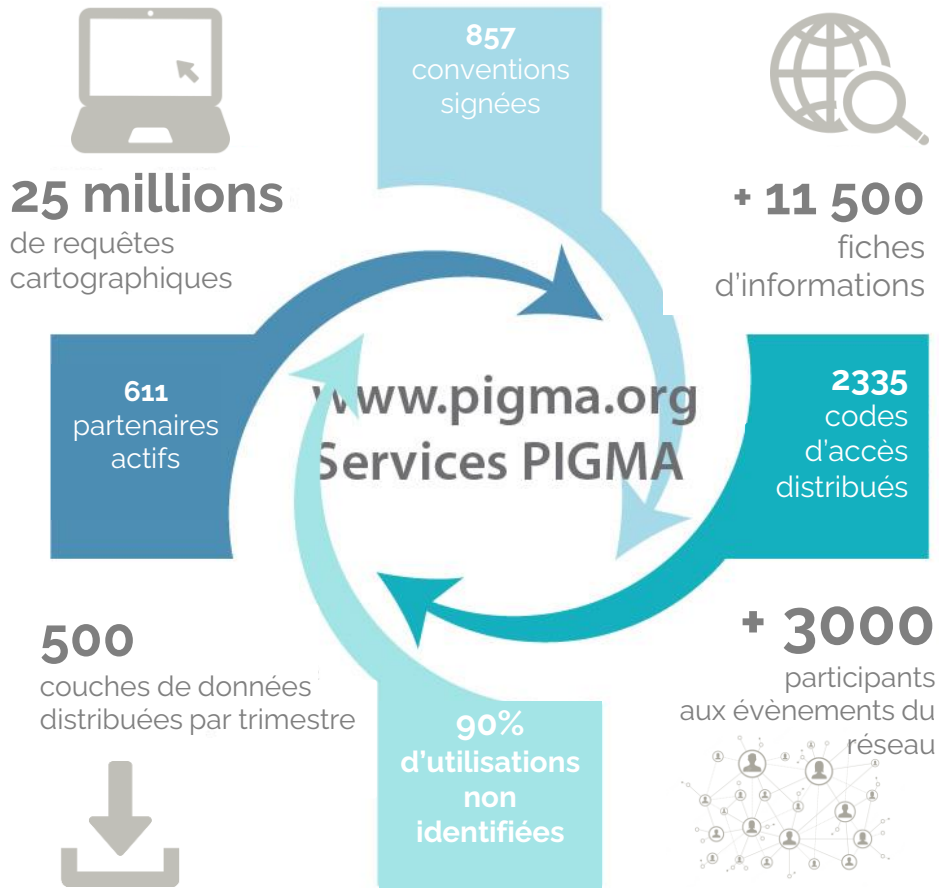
857
conventions
signées

25 millions
de requêtes
cartographiques

+ 11 500
fiches
d'informations

611
partenaires
actifs

www.pigma.org
Services PIGMA

2335
codes
d'accès
distribués

500
couches de données
distribuées par trimestre

90%
d'utilisations
non
identifiées

+ 3000
participants
aux évènements du
réseau